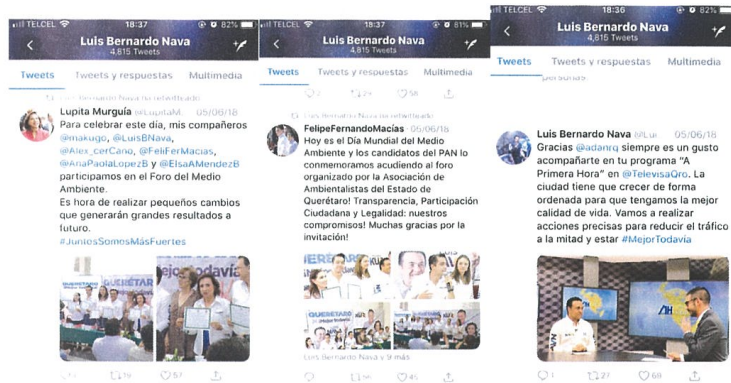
TELCEL 18:37 82%
Luis Bernardo Nava
4,615 Tweets
Tweets Tweets y respuestas Multimedia
Luis Bernardo Nava lo retwitteó
Lupita Murguía @LupitaM 05/06/18
Para celebrar este día, mis compañeros @makugo, @LuisBNava, @Alex_cerCano, @FelFerMacias, @AnaPaolaLopezB y @ElsaAMendezB participamos en el Foro del Medio Ambiente.
Es hora de realizar pequeños cambios que generarán grandes resultados a futuro.
#JuntosSomosMásFuertes
QUERÉTARO
ejorTodavía
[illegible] 19 57

TELCEL 18:37 81%
Luis Bernardo Nava
4,615 Tweets
Tweets Tweets y respuestas Multimedia
2 56
Luis Bernardo Nava lo retwitteó
FelipeFernandoMacías 05/06/18
Hoy es el Día Mundial del Medio Ambiente y los candidatos del PAN lo conmemoramos acudiendo al foro organizado por la Asociación de Ambientalistas del Estado de Querétaro! Transparencia, Participación Ciudadana y Legalidad: nuestros compromisos! Muchas gracias por la invitación!
QUERÉTARO
QUERÉTARO
Luis Bernardo Nava y 9 más
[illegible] 45

TELCEL 18:36 82%
Luis Bernardo Nava
4,615 Tweets
Tweets Tweets y respuestas Multimedia
personas
Luis Bernardo Nava @LBN 05/06/18
Gracias @adanrq siempre es un gusto acompañarte en tu programa "A Primera Hora" en @TelevisaQro. La ciudad tiene que crecer de forma ordenada para que tengamos la mejor calidad de vida. Vamos a realizar acciones precisas para reducir el tráfico a la mitad y estar #MejorTodavía
1 27 68